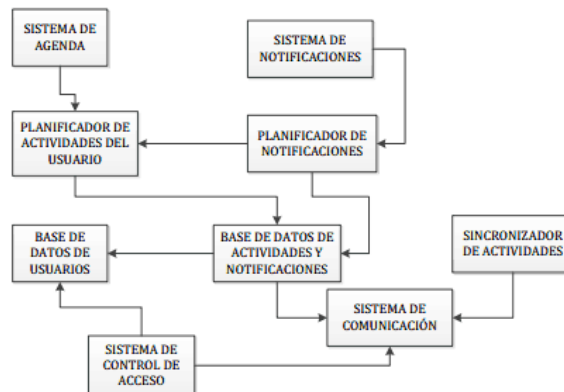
SISTEMA DE AGENDA

SISTEMA DE NOTIFICACIONES

PLANIFICADOR DE ACTIVIDADES DEL USUARIO

PLANIFICADOR DE NOTIFICACIONES

BASE DE DATOS DE USUARIOS

BASE DE DATOS DE ACTIVIDADES Y NOTIFICACIONES

SINCRONIZADOR DE ACTIVIDADES

SISTEMA DE COMUNICACIÓN

SISTEMA DE CONTROL DE ACCESO